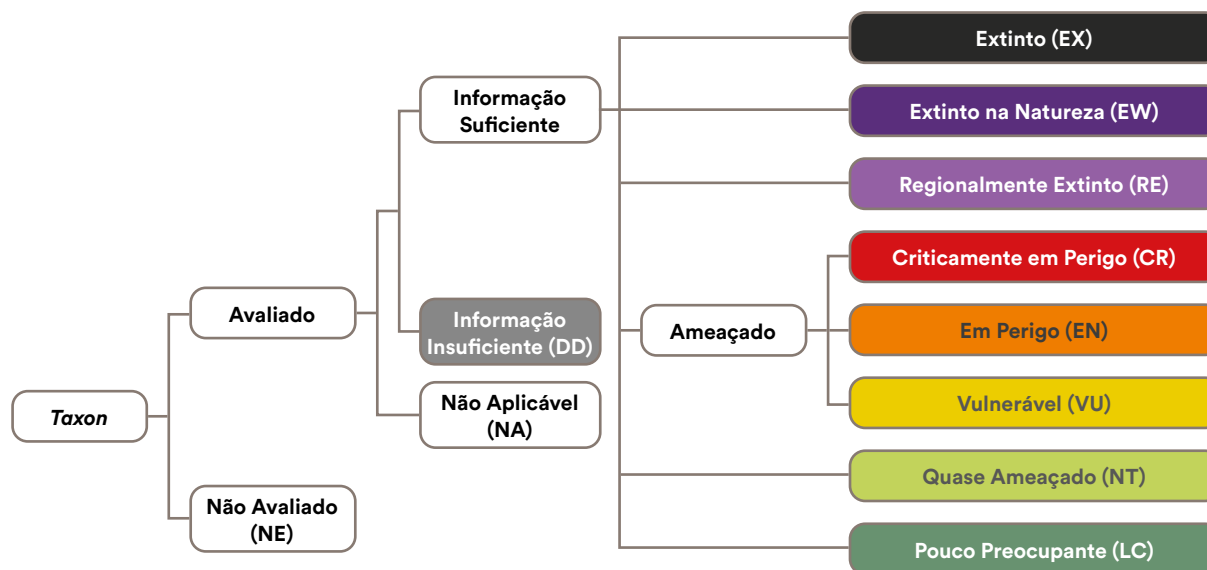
Taxon

Avaliado

Não Avaliado (NE)

Informação Suficiente

Informação Insuficiente (DD)

Não Aplicável (NA)

Ameaçado

Extinto (EX)

Extinto na Natureza (EW)

Regionalmente Extinto (RE)

Criticamente em Perigo (CR)

Em Perigo (EN)

Vulnerável (VU)

Quase Ameaçado (NT)

Pouco Preocupante (LC)